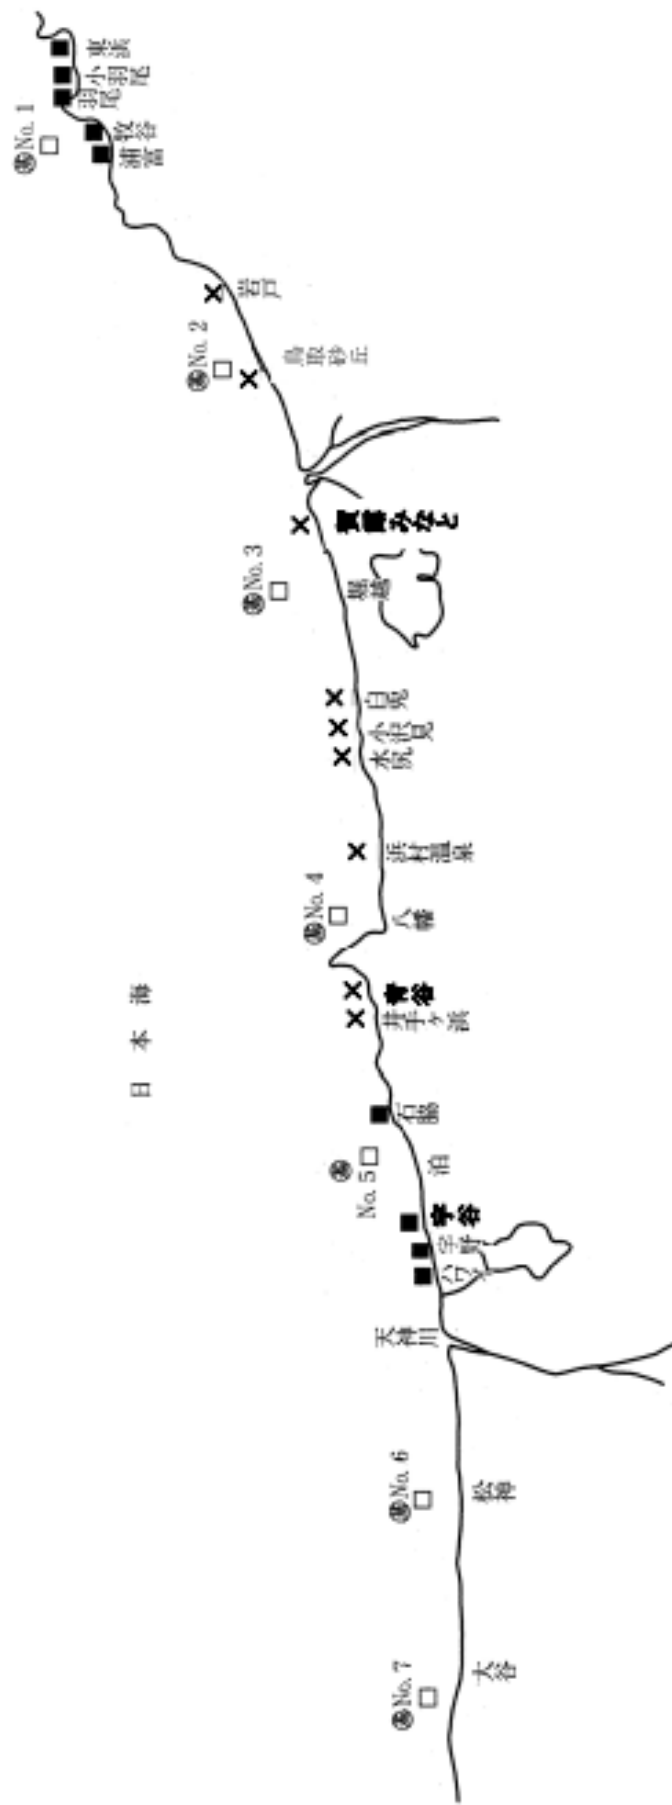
東浜
小羽尾
羽尾
牧谷
浦富
㊝No. 1
岩戸
㊝No. 2
鳥取砂丘
賀露みなと
㊝No. 3
湖山池
白兎
小沢見
末恒
浜村温泉
㊝No. 4
八橋
青谷
井手ヶ浜
日本海
石脇
泊
㊝No. 5
宇谷
宇野
ハワイ
天神川
㊝No. 6
松崎
㊝No. 7
大谷